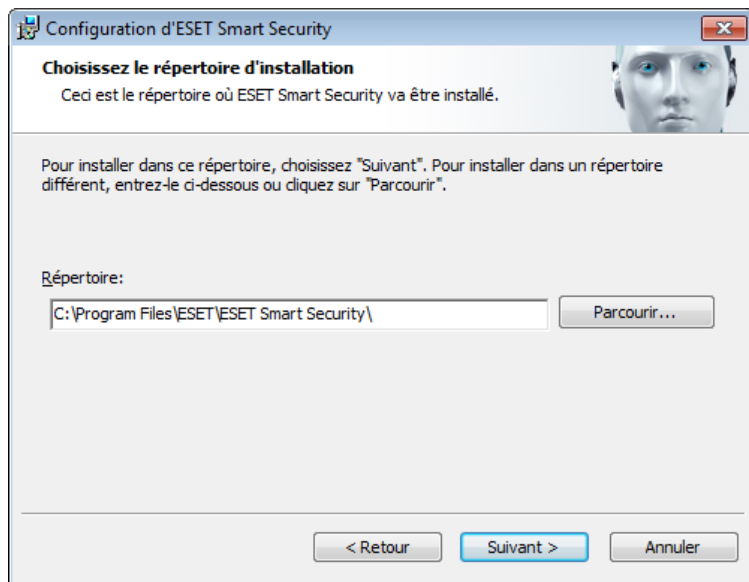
Configuration d'ESET Smart Security

**Choisissez le répertoire d'installation**
Ceci est le répertoire où ESET Smart Security va être installé.

Pour installer dans ce répertoire, choisissez "Suivant". Pour installer dans un répertoire différent, entrez-le ci-dessous ou cliquez sur "Parcourir".

Répertoire:

C:\Program Files\ESET\ESET Smart Security\

Parcourir...

< Retour

Suivant >

Annuler